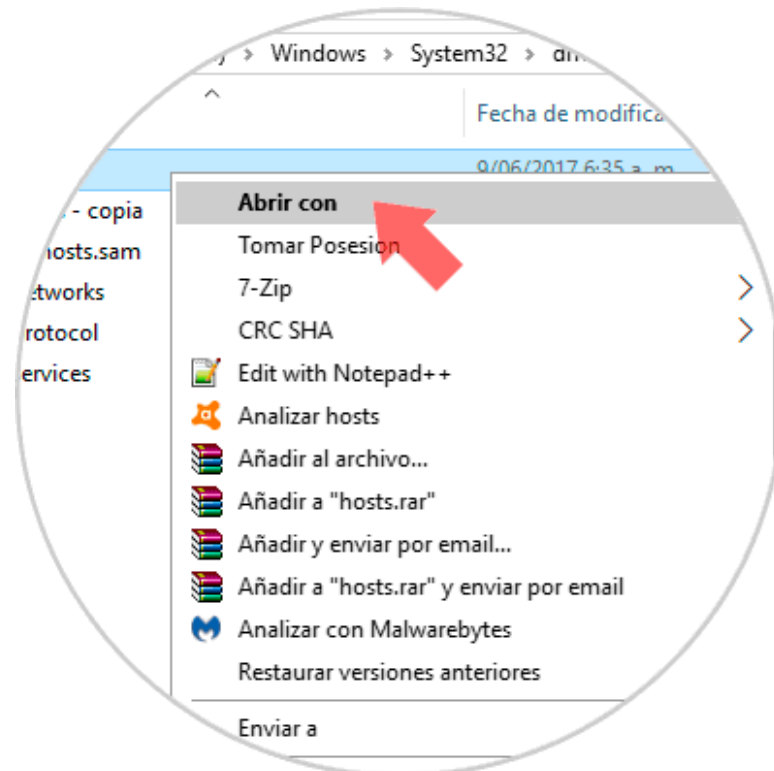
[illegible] > Windows > System32 > dri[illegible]

Fecha de modifica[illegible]

9/06/2017 6:35 a. m.

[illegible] - copia
hosts.sam
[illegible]tworks
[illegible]rotocol
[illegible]ervices

Abrir con
Tomar Posesion
7-Zip
CRC SHA
Edit with Notepad++
Analizar hosts
Añadir al archivo...
Añadir a "hosts.rar"
Añadir y enviar por email...
Añadir a "hosts.rar" y enviar por email
Analizar con Malwarebytes
Restaurar versiones anteriores
Enviar a